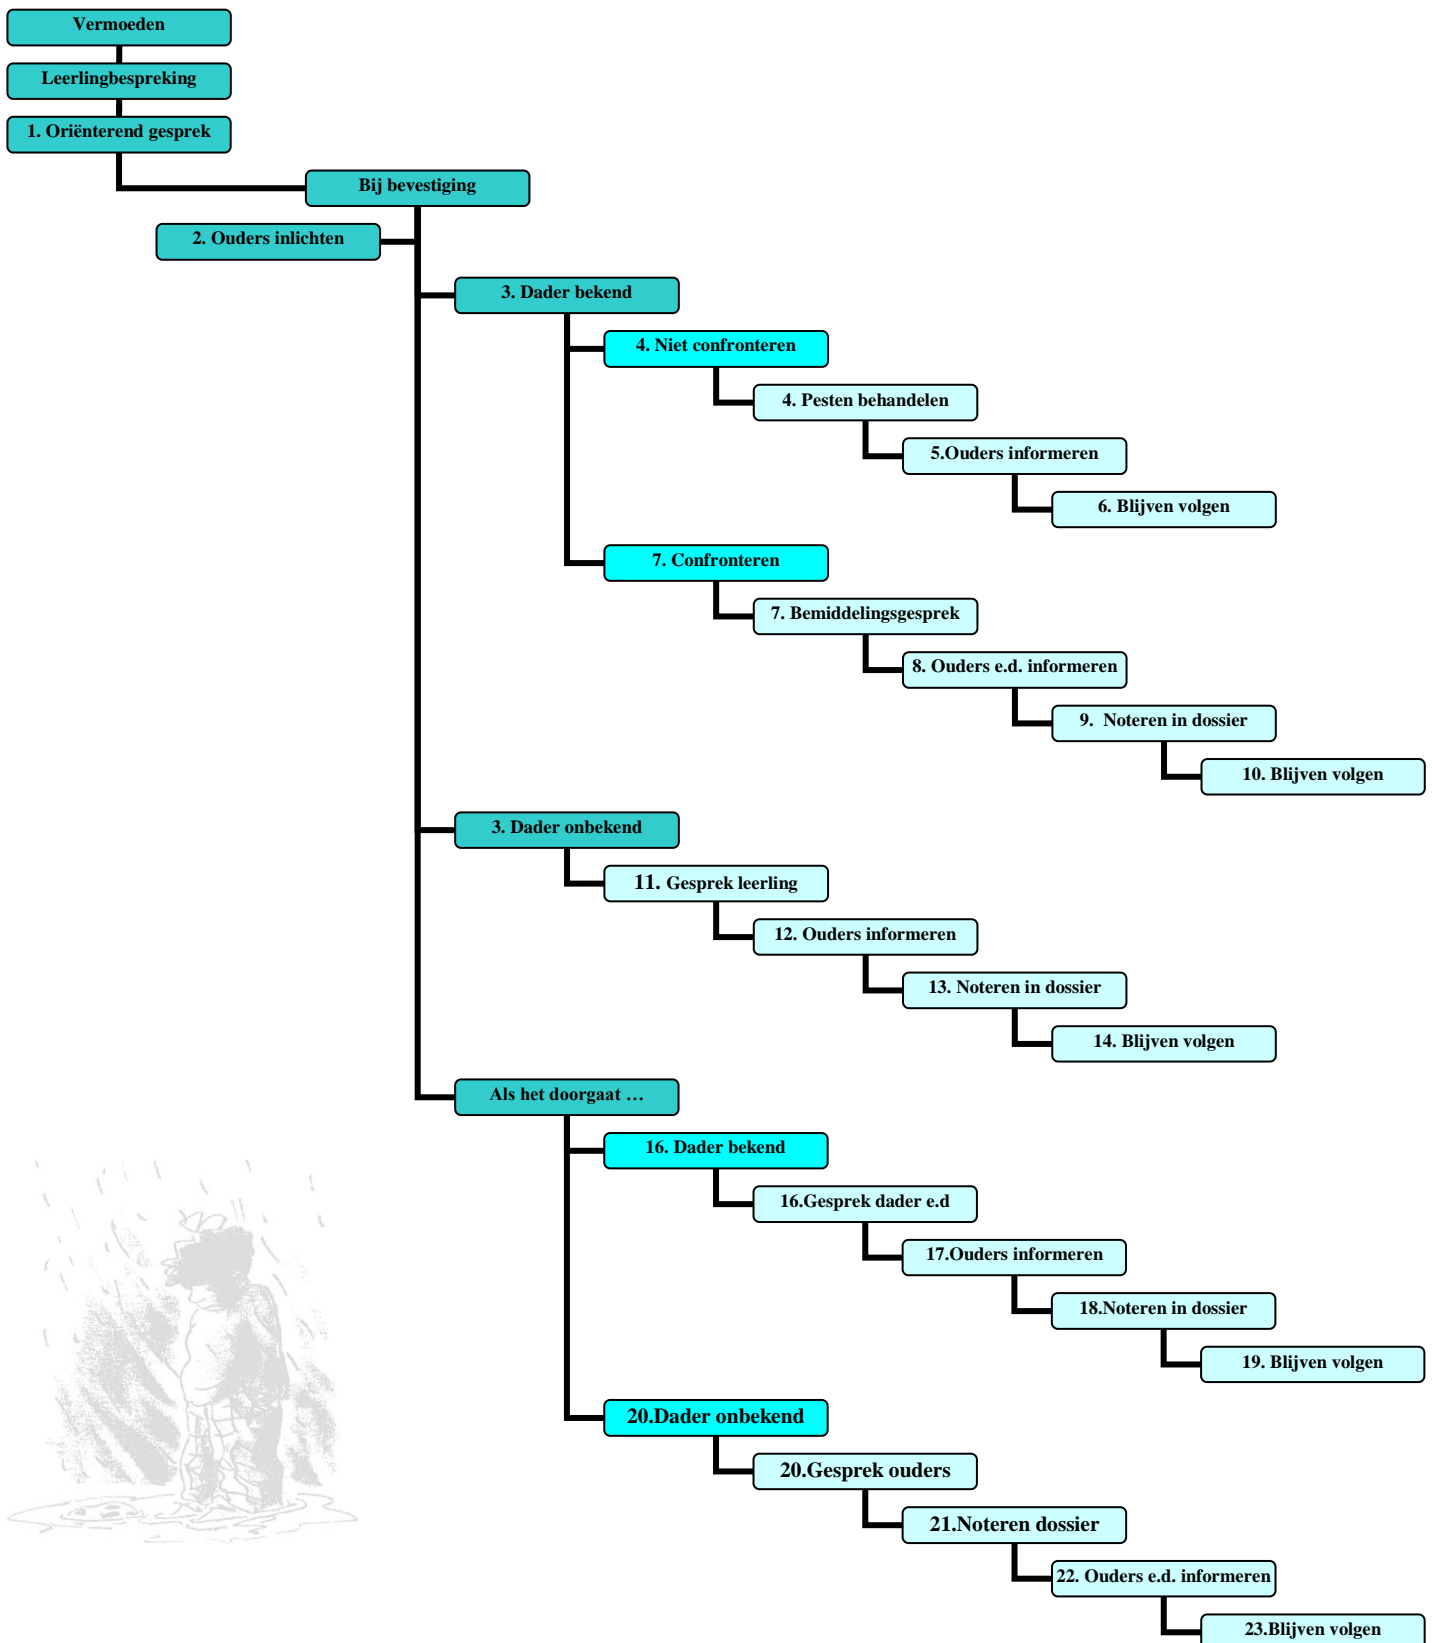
Vermoeden

Leerlingbespreking

1. Oriënterend gesprek

Bij bevestiging

2. Ouders inlichten

3. Dader bekend

4. Niet confronteren

4. Pesten behandelen

5.Ouders informeren

6. Blijven volgen

7. Confronteren

7. Bemiddelingsgesprek

8. Ouders e.d. informeren

9. Noteren in dossier

10. Blijven volgen

3. Dader onbekend

11. Gesprek leerling

12. Ouders informeren

13. Noteren in dossier

14. Blijven volgen

Als het doorgaat …

16. Dader bekend

16.Gesprek dader e.d

17.Ouders informeren

18.Noteren in dossier

19. Blijven volgen

20.Dader onbekend

20.Gesprek ouders

21.Noteren dossier

22. Ouders e.d. informeren

23.Blijven volgen